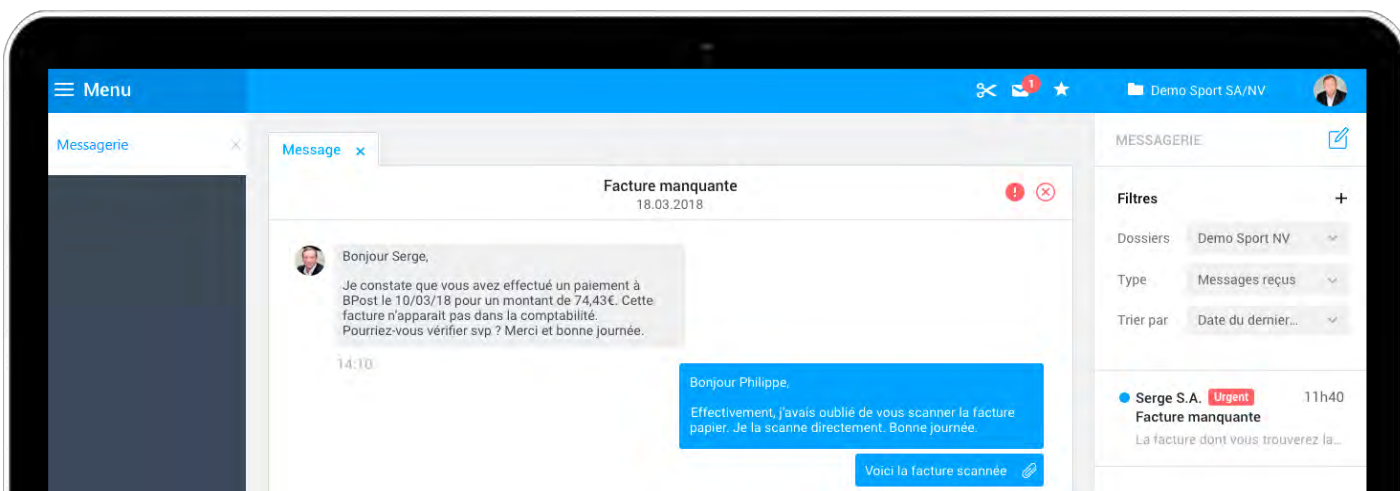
Menu

1

Demo Sport SA/NV

Messagerie

Message ×

Facture manquante
18.03.2018

Bonjour Serge,

Je constate que vous avez effectué un paiement à BPost le 10/03/18 pour un montant de 74,43€. Cette facture n'apparait pas dans la comptabilité. Pourriez-vous vérifier svp ? Merci et bonne journée.

14:10

Bonjour Philippe,

Effectivement, j'avais oublié de vous scanner la facture papier. Je la scanne directement. Bonne journée.

Voici la facture scannée

MESSAGERIE

Filtres +

Dossiers Demo Sport NV

Type Messages reçus

Trier par Date du dernier...

Serge S.A. Urgent 11h40
Facture manquante
La facture dont vous trouverez la...